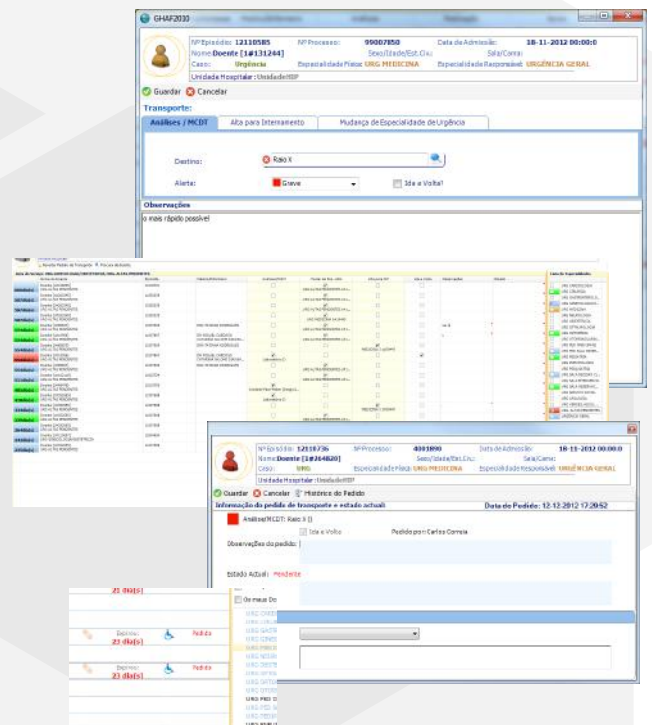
GHAF2030

Nº Episódio: 12110585
Nº Processo: 99007850
Data de Admissão: 18-11-2012 00:00:0
Nome: Doente [1#131244]
Sexo/Idade/Est.Civ.:
Sala/Cama:
Caso: Urgência
Especialidade Física: URG MEDICINA
Especialidade Responsável: URGÊNCIA GERAL
Unidade Hospitalar: UnidadeHSP

Guardar
Cancelar

Transporte:

Análises / MCDT
Alta para Internamento
Mudança de Especialidade de Urgência

Destino: Raio X
Alerta: Grave
Ida e Volta?

Observações
o mais rápido possível

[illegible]

Nº Episódio: 12110736
Nº Processo: 4001890
Data de Admissão: 18-11-2012 00:00:0
Nome: Doente [1#264820]
Sexo/Idade/Est.Civ.:
Sala/Cama:
Caso: URG
Especialidade Física: URG MEDICINA
Especialidade Responsável: URGÊNCIA GERAL
Unidade Hospitalar: UnidadeHSP

Guardar
Cancelar
Histórico do Pedido

Informação do pedido de transporte e estado actual:
Data do Pedido: 12-12-2012 17:20:52

Análise/MCDT: Raio X ()
Ida e Volta
Pedido por: Carlos Correia
Observações do pedido:
Estado Actual: Pendente

21 dia(s)
Expirou: 22 dia(s)
Pedido
Expirou: 23 dia(s)
Pedido